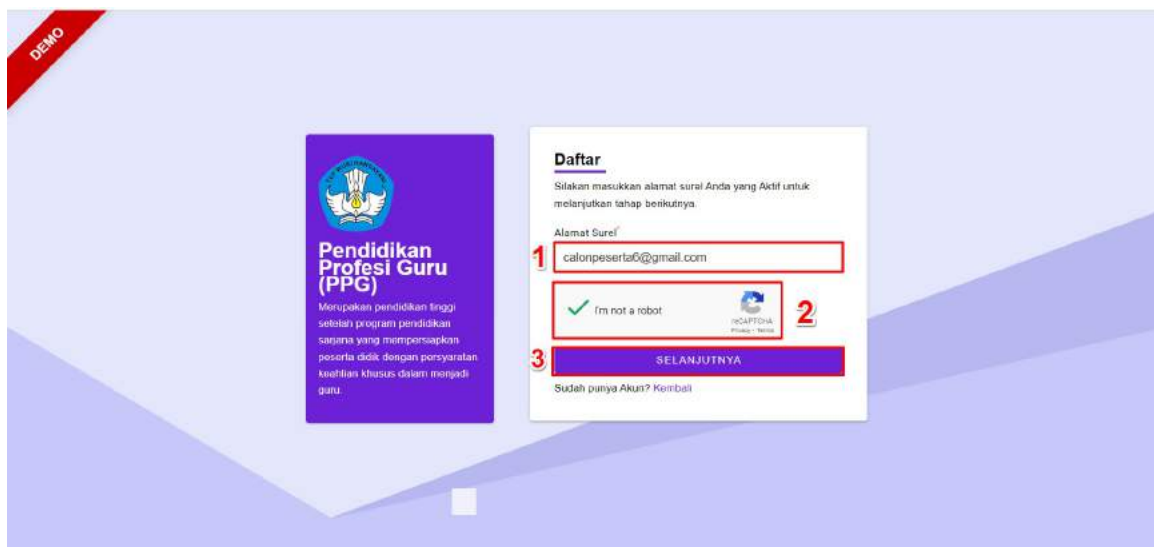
DEMO

Pendidikan Profesi Guru (PPG)

Merupakan pendidikan tinggi setelah program pendidikan sarjana yang mempersiapkan peserta didik dengan persyaratan keahlian khusus dalam menjadi guru.

Daftar

Silakan masukkan alamat surel Anda yang Aktif untuk melanjutkan tahap berikutnya.

Alamat Surel*

1 calonpeserta6@gmail.com

I'm not a robot reCAPTCHA Privacy - Terms 2

3 SELANJUTNYA

Sudah punya Akun? Kembali